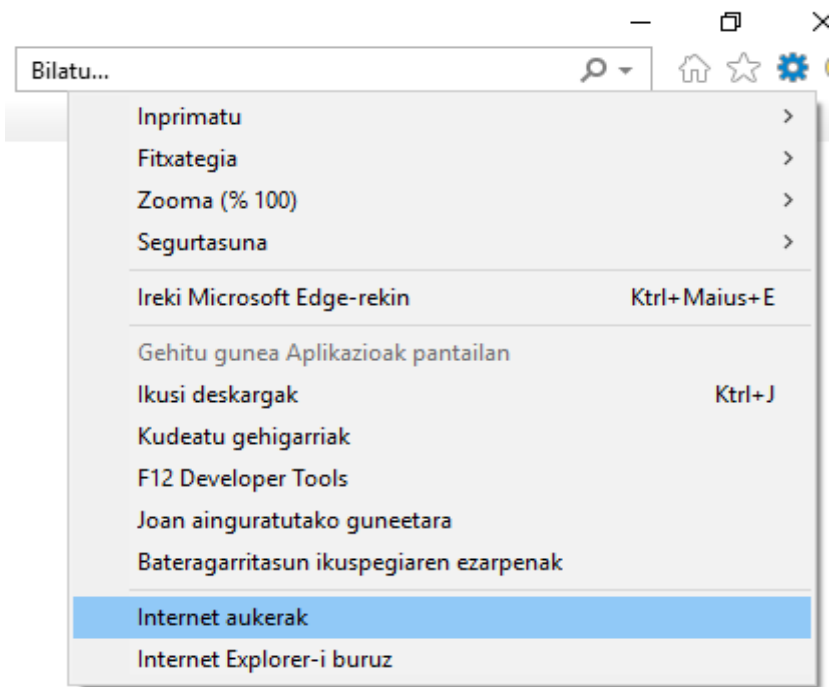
Bilatu...

Inprimatu >
Fitxategia >
Zooma (% 100) >
Segurtasuna >

Ireki Microsoft Edge-rekin Ktrl+Maius+E

Gehitu gunea Aplikazioak pantailan
Ikusi deskargak Ktrl+J
Kudeatu gehigarriak
F12 Developer Tools
Joan ainguratutako guneetara
Bateragarritasun ikuspegiaren ezarpenak

Internet aukerak
Internet Explorer-i buruz